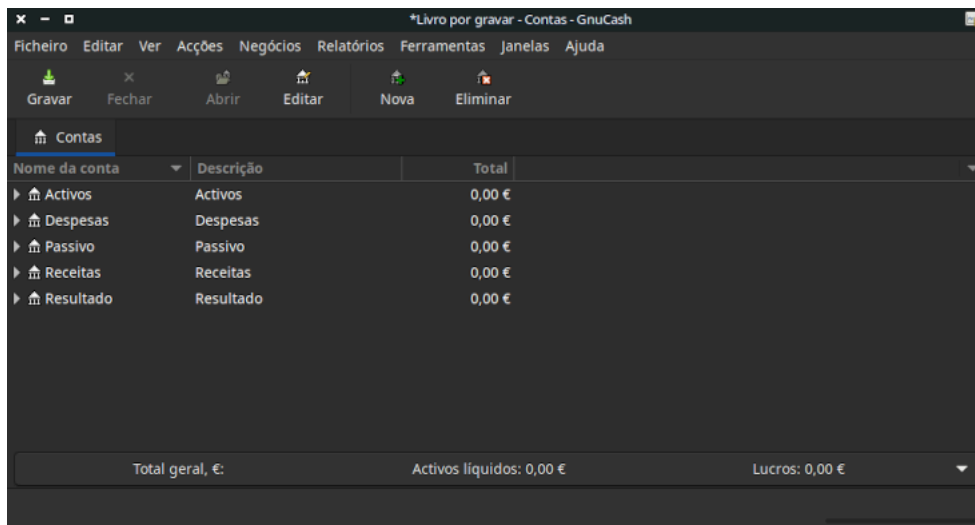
*Livro por gravar - Contas - GnuCash

Ficheiro Editar Ver Acções Negócios Relatórios Ferramentas Janelas Ajuda

Gravar Fechar Abrir Editar Nova Eliminar

Contas

| Nome da conta | Descrição | Total |
|---|---|---|
| Activos | Activos | 0,00 € |
| Despesas | Despesas | 0,00 € |
| Passivo | Passivo | 0,00 € |
| Receitas | Receitas | 0,00 € |
| Resultado | Resultado | 0,00 € |

Total geral, €: Activos líquidos: 0,00 € Lucros: 0,00 €